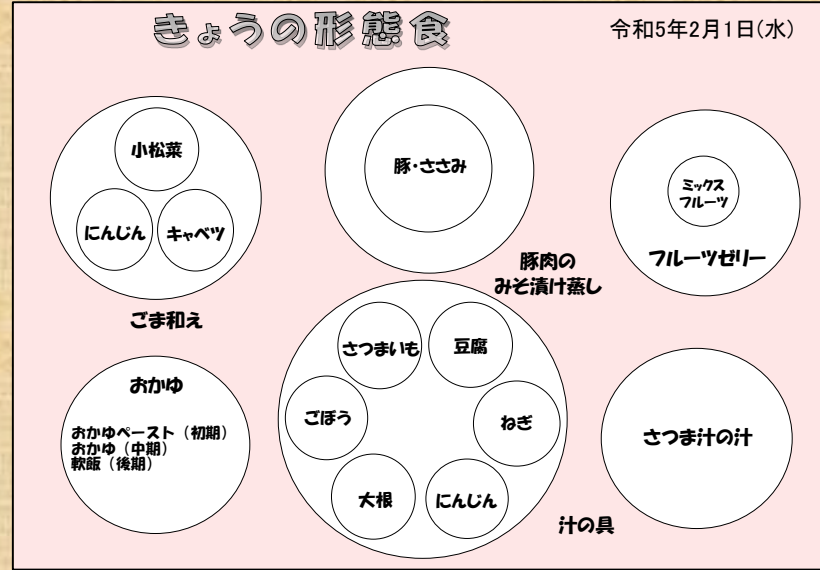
きょうの形態食

令和5年2月1日(水)

小松菜

にんじん

キャベツ

ごま和え

豚・ささみ

豚肉の
みそ漬け蒸し

ミックス
フルーツ

フルーツゼリー

おかゆ

おかゆペースト（初期）
おかゆ（中期）
軟飯（後期）

さつまいも

豆腐

ごぼう

ねぎ

大根

にんじん

汁の具

さつま汁の汁